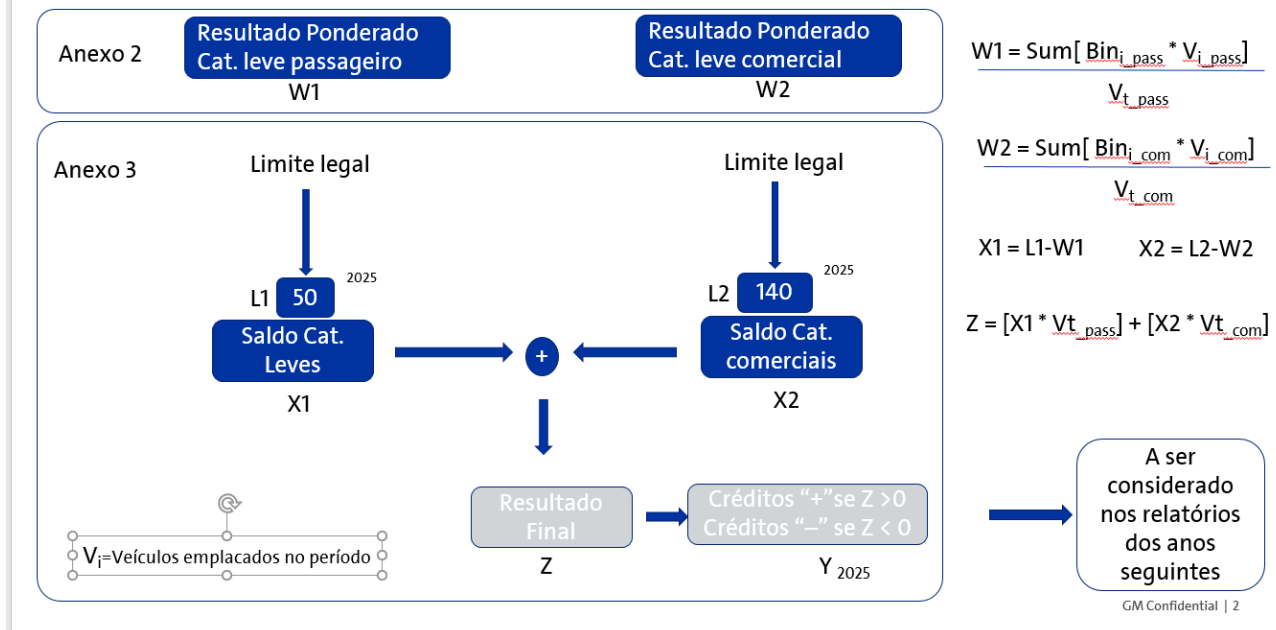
Anexo 2

Resultado Ponderado Cat. leve passageiro

W1

Resultado Ponderado Cat. leve comercial

W2

$W1 = \frac{Sum[\ Bin_{i\_pass} * V_{i\_pass}]}{V_{t\_pass}}$

$W2 = \frac{Sum[\ Bin_{i\_com} * V_{i\_com}]}{V_{t\_com}}$

X1 = L1-W1 X2 = L2-W2

$Z = [X1 * Vt_{pass}] + [X2 * Vt_{com}]$

Anexo 3

Limite legal

L1 50 2025

Saldo Cat. Leves

X1

Limite legal

L2 140 2025

Saldo Cat. comerciais

X2

+

Resultado Final

Z

Créditos "+"se Z >0
Créditos "–" se Z < 0

Y 2025

$V_i$=Veículos emplacados no período

A ser considerado nos relatórios dos anos seguintes

GM Confidential | 2